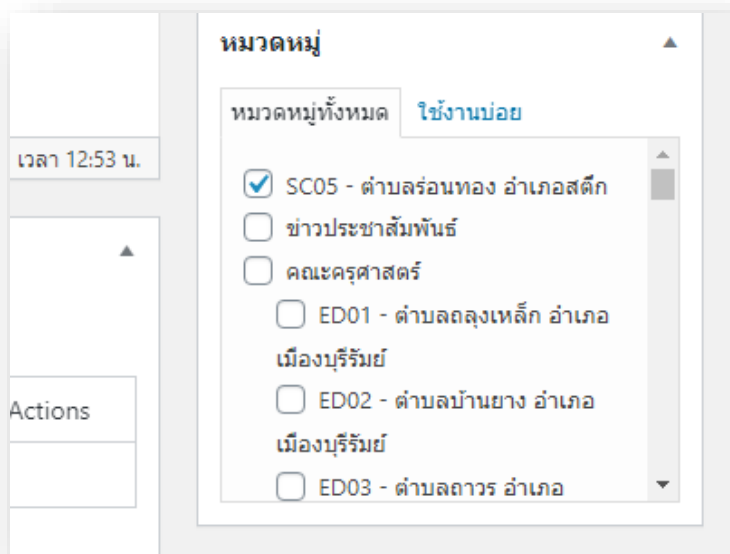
เวลา 12:53 น.

Actions

หมวดหมู่

หมวดหมู่ทั้งหมด
ใช้งานบ่อย

SC05 - ตำบลร่อนทอง อำเภอสตึก
ข่าวประชาสัมพันธ์
คณะครุศาสตร์
ED01 - ตำบลถลุงเหล็ก อำเภอเมืองบุรีรัมย์
ED02 - ตำบลบ้านยาง อำเภอเมืองบุรีรัมย์
ED03 - ตำบลถาวร อำเภอ